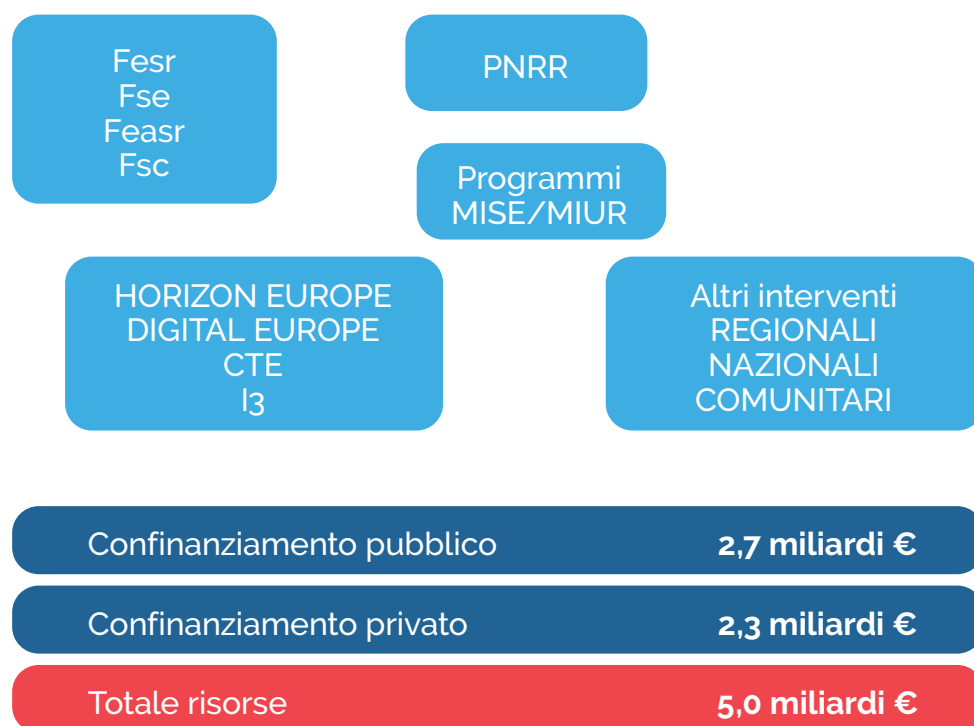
Fesr
Fse
Feasr
Fsc

PNRR

Programmi
MISE/MIUR

HORIZON EUROPE
DIGITAL EUROPE
CTE
I3

Altri interventi
REGIONALI
NAZIONALI
COMUNITARI

Confinanziamento pubblico **2,7 miliardi €**

Confinanziamento privato **2,3 miliardi €**

Totale risorse **5,0 miliardi €**